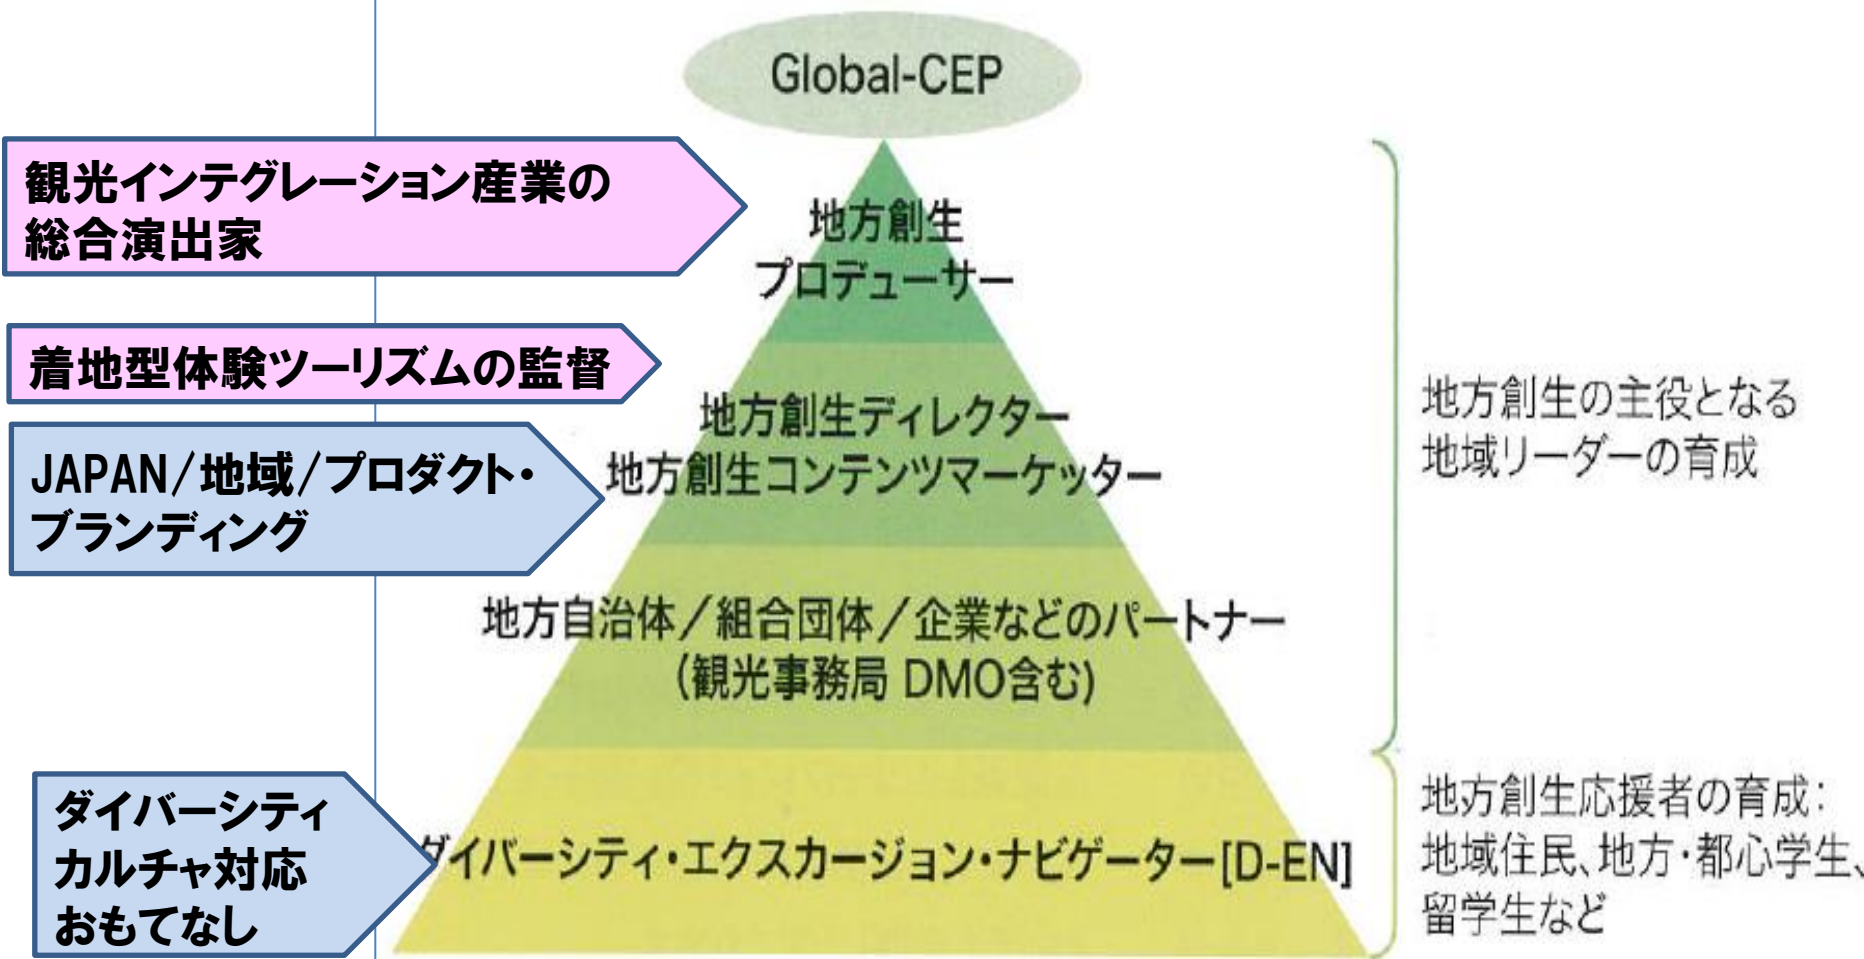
Global-CEP

観光インテグレーション産業の総合演出家

地方創生
プロデューサー

着地型体験ツーリズムの監督

地方創生ディレクター
地方創生コンテンツマーケッター

JAPAN/地域/プロダクト・ブランディング

地方自治体/組合団体/企業などのパートナー
(観光事務局 DMO含む)

ダイバーシティ
カルチャ対応
おもてなし

ダイバーシティ・エクスカージョン・ナビゲーター[D-EN]

地方創生の主役となる
地域リーダーの育成

地方創生応援者の育成:
地域住民、地方・都心学生、
留学生など